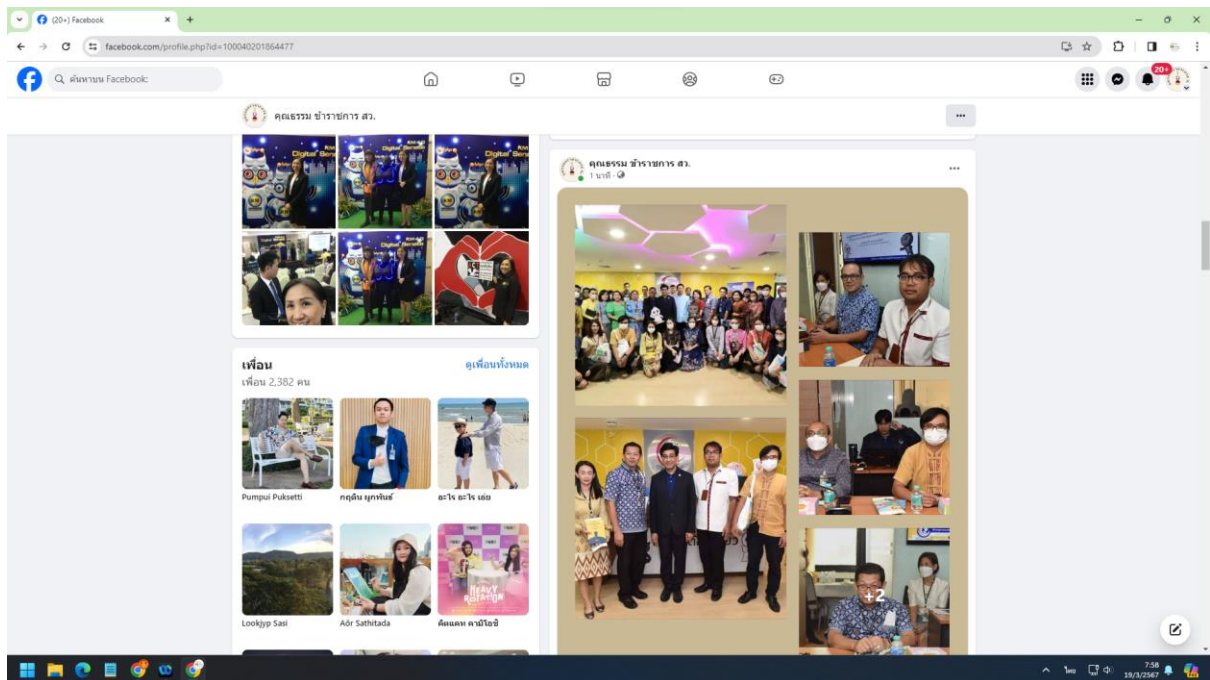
(20+) Facebook

facebook.com/profile.php?id=100040201864477

ค้นหาบน Facebook

20+

คุณธรรม ข้าราชการ สว.

เพื่อน
เพื่อน 2,382 คน
ดูเพื่อนทั้งหมด

Pumpui Puksetti
กฤติน ผูกพันธ์
อะไร อะไร เอ่ย
Lookjyp Sasi
Aôr Sathitada
คัตแคท คามิโอชิ

คุณธรรม ข้าราชการ สว.
1 นาที

+2

7:58
19/3/2567